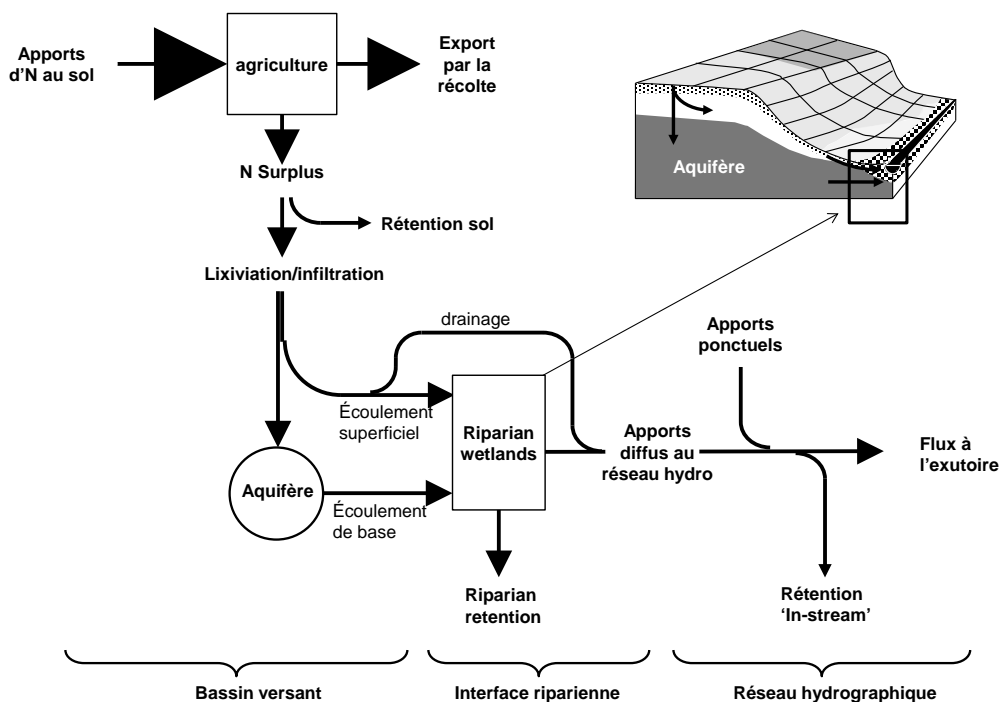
Apports d'N au sol

agriculture

Export par la récolte

Aquifère

N Surplus

Rétention sol

Lixiviation/infiltration

drainage

Apports ponctuels

Écoulement superficiel

Riparian wetlands

Apports diffus au réseau hydro

Flux à l'exutoire

Aquifère

Écoulement de base

Riparian retention

Rétention 'In-stream'

Bassin versant

Interface riparienne

Réseau hydrographique